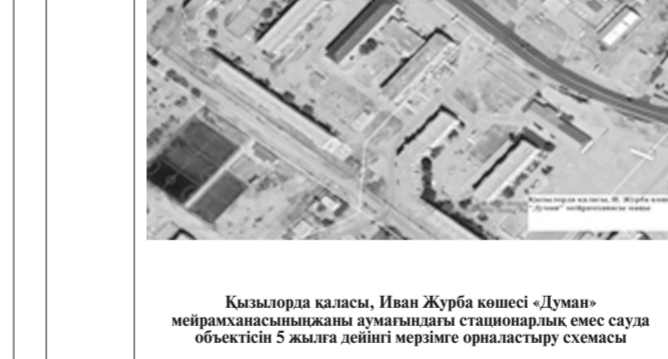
Қызылорда қаласы, И. Журба көше
"Думан" мейрамханасы жа

Қызылорда қаласы, Иван Журба көшесі «Думан» мейрамханасыныңжаны аумағындағы стационарлық емес сауда объектісін 5 жылға дейінгі мерзімге орналастыру схемасы